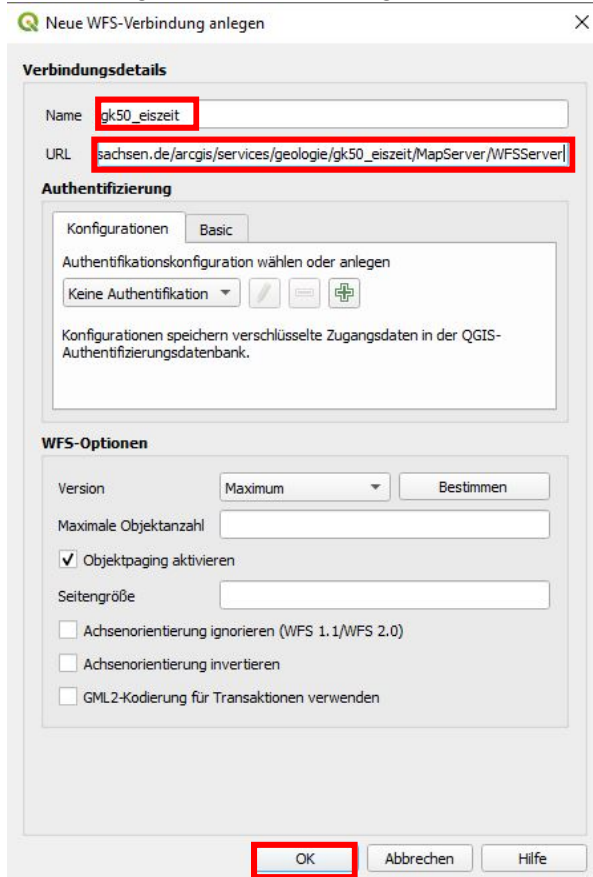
Neue WFS-Verbindung anlegen

×

Verbindungsdetails

Name gk50_eiszeit

URL sachsen.de/arcgis/services/geologie/gk50_eiszeit/MapServer/WFSServer

Authentifizierung

Konfigurationen Basic

Authentifikationskonfiguration wählen oder anlegen

Keine Authentifikation

Konfigurationen speichern verschlüsselte Zugangsdaten in der QGIS-Authentifizierungsdatenbank.

WFS-Optionen

Version Maximum Bestimmen

Maximale Objektanzahl

Objektpaging aktivieren

Seitengröße

Achsenorientierung ignorieren (WFS 1.1/WFS 2.0)

Achsenorientierung invertieren

GML2-Kodierung für Transaktionen verwenden

OK Abbrechen Hilfe